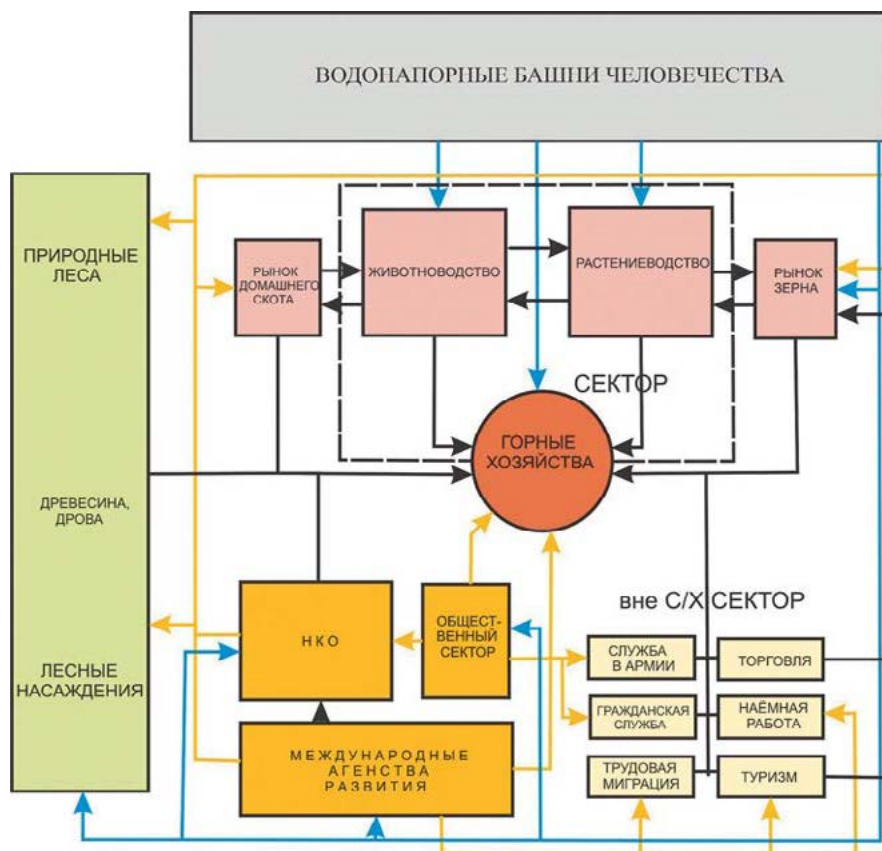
ВОДОНАПОРНЫЕ БАШНИ ЧЕЛОВЕЧЕСТВА

ПРИРОДНЫЕ ЛЕСА

ДРЕВЕСИНА, ДРОВА

ЛЕСНЫЕ НАСАЖДЕНИЯ

РЫНОК ДОМАШНЕГО СКОТА

ЖИВОТНОВОДСТВО

РАСТЕНИЕВОДСТВО

РЫНОК ЗЕРНА

СЕКТОР

ГОРНЫЕ ХОЗЯЙСТВА

НКО

ОБЩЕСТВЕННЫЙ СЕКТОР

МЕЖДУНАРОДНЫЕ АГЕНСТВА РАЗВИТИЯ

вне С/Х СЕКТОР

СЛУЖБА В АРМИИ

ТОРГОВЛЯ

ГРАЖДАНСКАЯ СЛУЖБА

НАЁМНАЯ РАБОТА

ТРУДОВАЯ МИГРАЦИЯ

ТУРИЗМ